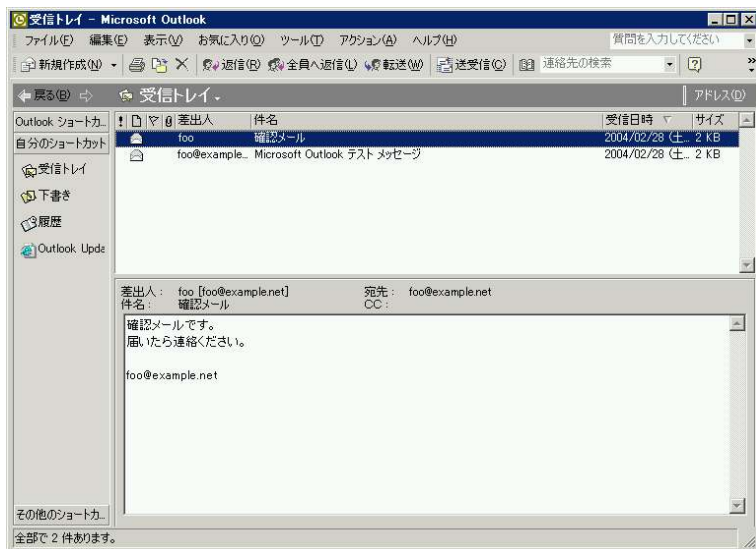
受信トレイ - Microsoft Outlook

ファイル(F) 編集(E) 表示(V) お気に入り(O) ツール(T) アクション(A) ヘルプ(H)

質問を入力してください

新規作成(N) 返信(R) 全員へ返信(L) 転送(W) 送受信(C) 連絡先の検索

戻る(B) 受信トレイ

アドレス(D)

Outlook ショートカ..

自分のショートカット

受信トレイ

下書き

履歴

Outlook Upda

その他のショートカ..

| 差出人 | 件名 | 受信日時 | サイズ |
|---|---|---|---|
| foo | 確認メール | 2004/02/28 (土... | 2 KB |
| foo@example... | Microsoft Outlook テスト メッセージ | 2004/02/28 (土... | 2 KB |

差出人： foo [foo@example.net]
件名： 確認メール
宛先： foo@example.net
CC：

確認メールです。
届いたら連絡ください。

foo@example.net

全部で 2 件あります。